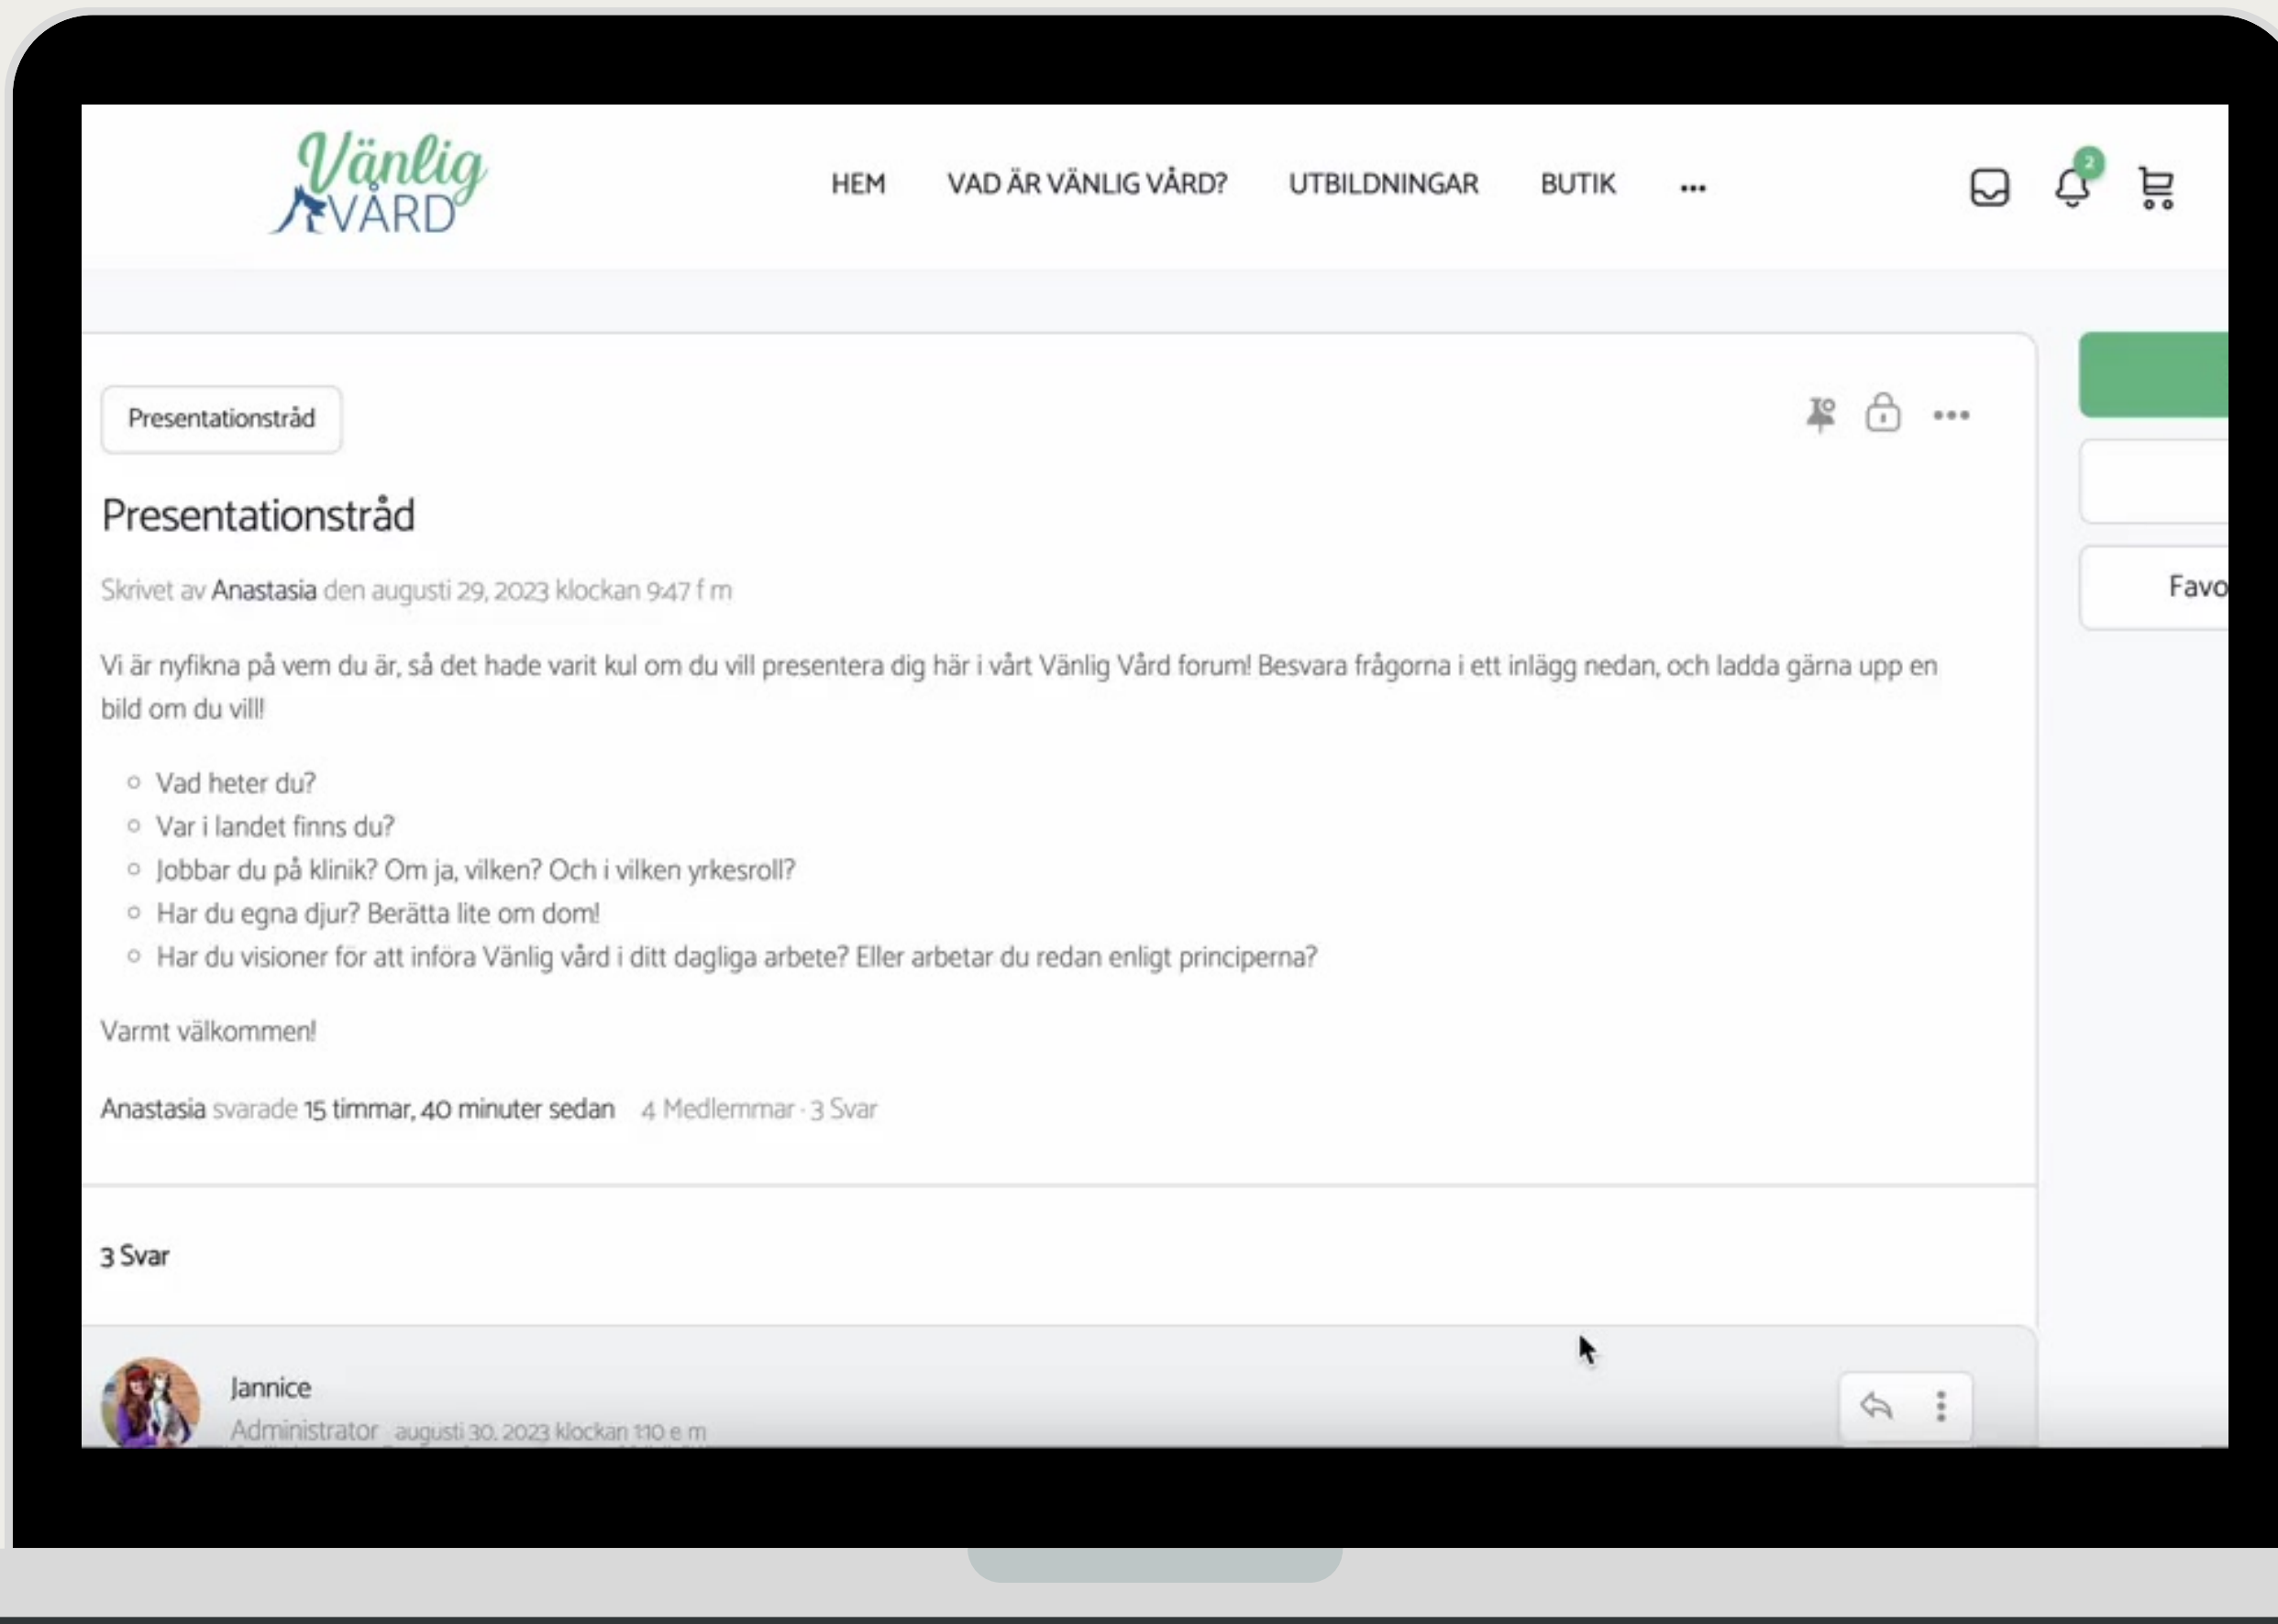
Vänlig VÅRD

HEM VAD ÄR VÄNLIG VÅRD? UTBILDNINGAR BUTIK ...

2

Presentationstråd

Favo

Presentationstråd

Skrivet av Anastasia den augusti 29, 2023 klockan 9:47 f m

Vi är nyfikna på vem du är, så det hade varit kul om du vill presentera dig här i vårt Vänlig Vård forum! Besvara frågorna i ett inlägg nedan, och ladda gärna upp en bild om du vill!

- Vad heter du?
- Var i landet finns du?
- Jobbar du på klinik? Om ja, vilken? Och i vilken yrkesroll?
- Har du egna djur? Berätta lite om dom!
- Har du visioner för att införa Vänlig vård i ditt dagliga arbete? Eller arbetar du redan enligt principerna?

Varmt välkommen!

Anastasia svarade 15 timmar, 40 minuter sedan 4 Medlemmar · 3 Svar

3 Svar

Jannice
Administrator augusti 30, 2023 klockan 1:10 e m